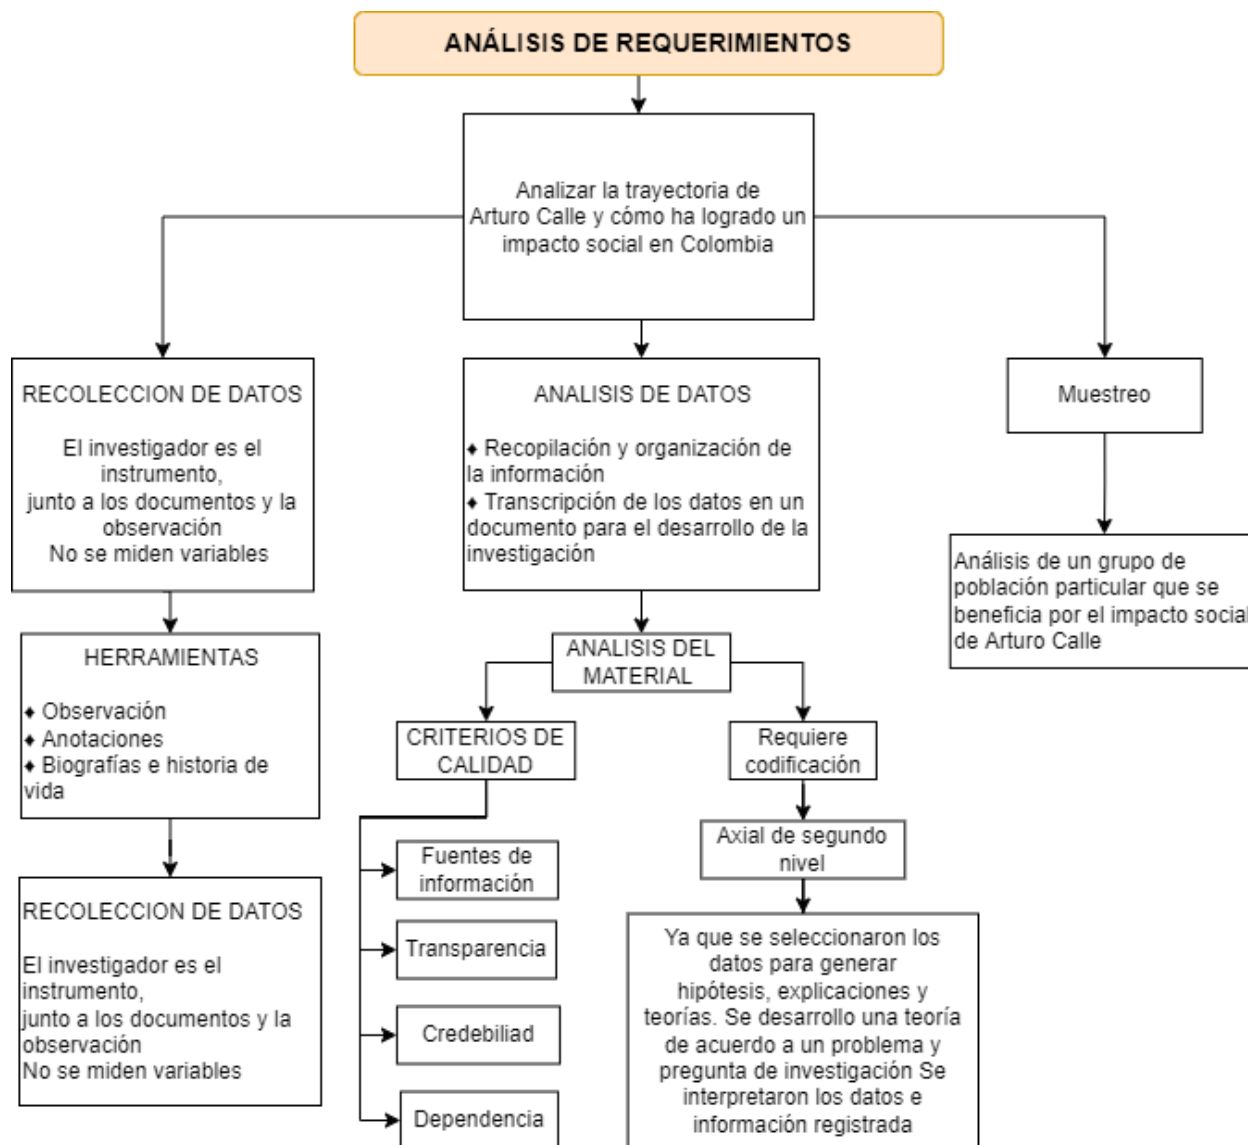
ANÁLISIS DE REQUERIMIENTOS

Analizar la trayectoria de Arturo Calle y cómo ha logrado un impacto social en Colombia

RECOLECCION DE DATOS

El investigador es el instrumento,
junto a los documentos y la observación
No se miden variables

ANALISIS DE DATOS

• Recopilación y organización de la información
• Transcripción de los datos en un documento para el desarrollo de la investigación

Muestreo

Análisis de un grupo de población particular que se beneficia por el impacto social de Arturo Calle

HERRAMIENTAS

• Observación
• Anotaciones
• Biografías e historia de vida

ANALISIS DEL MATERIAL

CRITERIOS DE CALIDAD

Requiere codificación

Fuentes de información

Transparencia

Credebiliad

Dependencia

Axial de segundo nivel

Ya que se seleccionaron los datos para generar hipótesis, explicaciones y teorías. Se desarrollo una teoría de acuerdo a un problema y pregunta de investigación Se interpretaron los datos e información registrada

RECOLECCION DE DATOS

El investigador es el instrumento,
junto a los documentos y la observación
No se miden variables